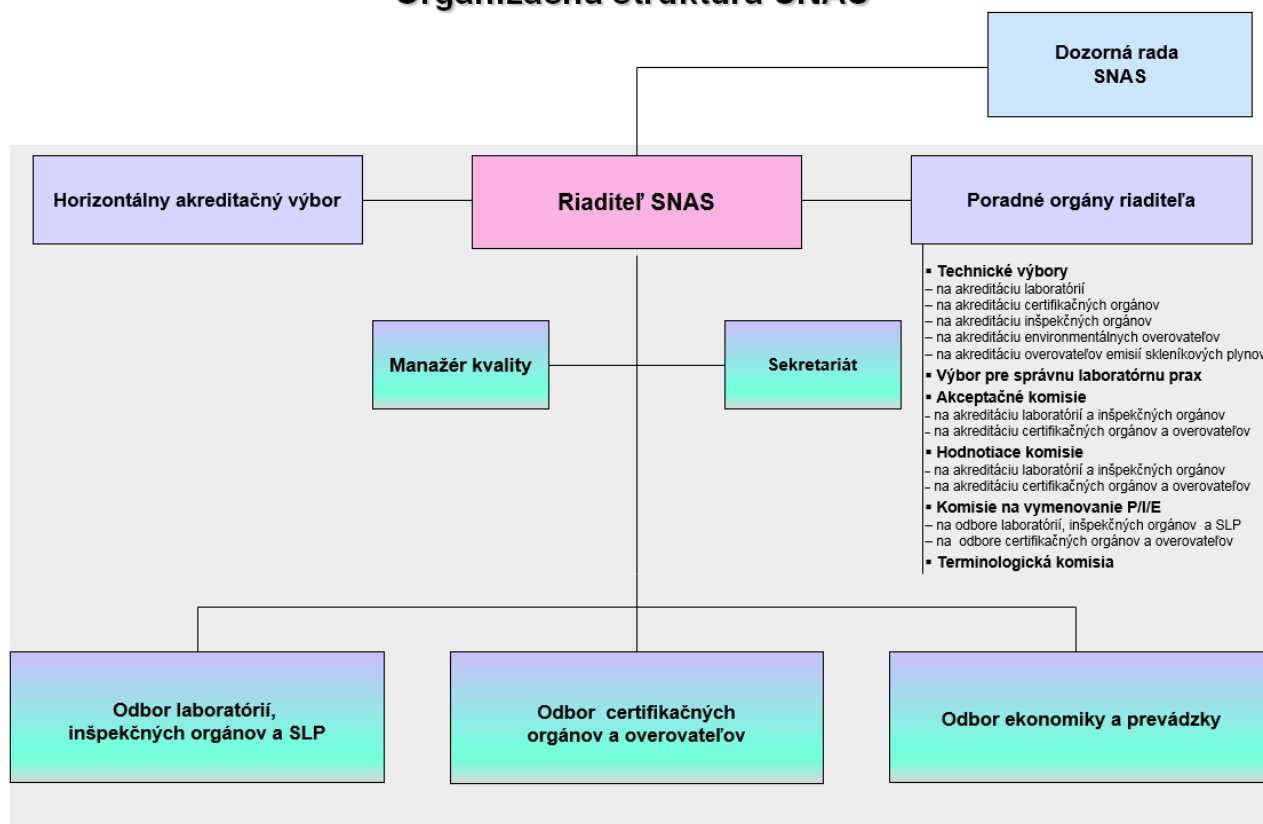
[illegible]

Dozorná rada SNAS

Horizontálny akreditačný výbor

Riaditeľ SNAS

Poradné orgány riaditeľa

▪ Technické výbory
– na akreditáciu laboratórií
– na akreditáciu certifikačných orgánov
– na akreditáciu inšpekčných orgánov
– na akreditáciu environmentálnych overovateľov
– na akreditáciu overovateľov emisií skleníkových plynov
▪ Výbor pre správnu laboratórnu prax
▪ Akceptačné komisie
– na akreditáciu laboratórií a inšpekčných orgánov
– na akreditáciu certifikačných orgánov a overovateľov
▪ Hodnotiace komisie
– na akreditáciu laboratórií a inšpekčných orgánov
– na akreditáciu certifikačných orgánov a overovateľov
▪ Komisie na vymenovanie P/I/E
– na odbore laboratórií, inšpekčných orgánov a SLP
– na odbore certifikačných orgánov a overovateľov
▪ Terminologická komisia

Manažér kvality

Sekretariát

Odbor laboratórií, inšpekčných orgánov a SLP

Odbor certifikačných orgánov a overovateľov

Odbor ekonomiky a prevádzky